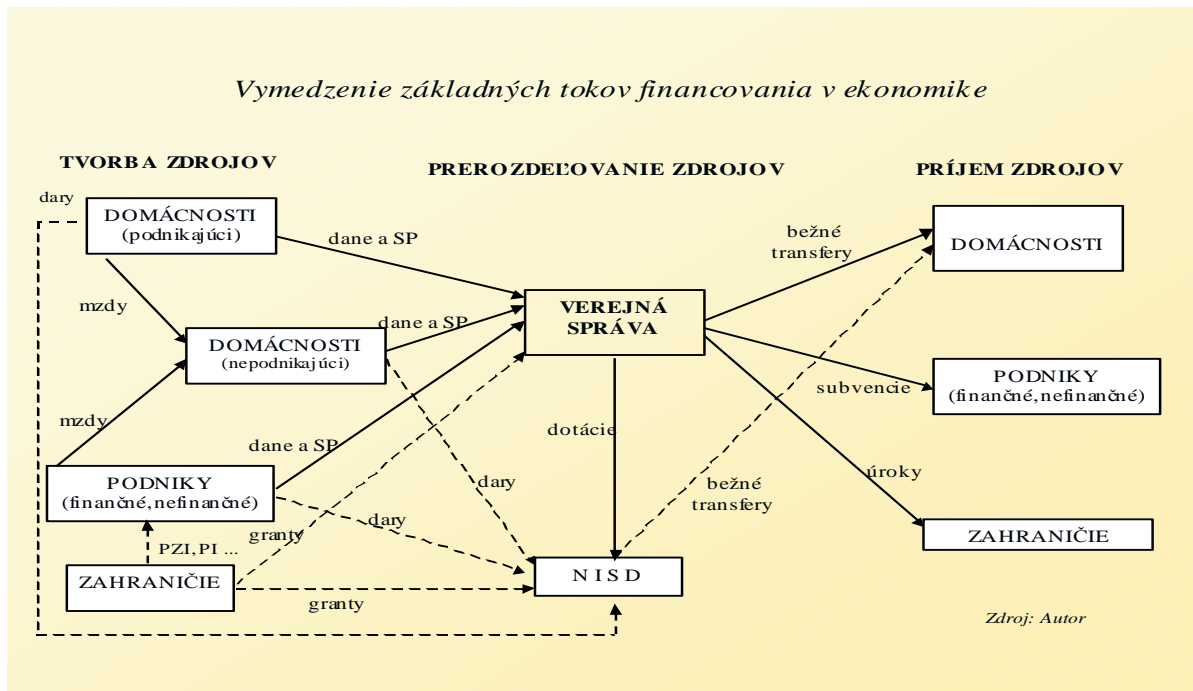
Vymedzenie základných tokov financovania v ekonomike

TVORBA ZDROJOV

PREROZDEĽOVANIE ZDROJOV

PRÍJEM ZDROJOV

dary

DOMÁCNOSTI
(podnikajúci)

dane a SP

mzdy

DOMÁCNOSTI
(nepodnikajúci)

dane a SP

VEREJNÁ SPRÁVA

bežné transfery

DOMÁCNOSTI

mzdy

dane a SP

dotácie

subvencie

PODNIKY
(finančné, nefinančné)

PODNIKY
(finančné, nefinančné)

dary

bežné transfery

úroky

dary

granty

PZI, PI ...

ZAHRANIČIE

ZAHRANIČIE

N I S D

granty

Zdroj: Autor